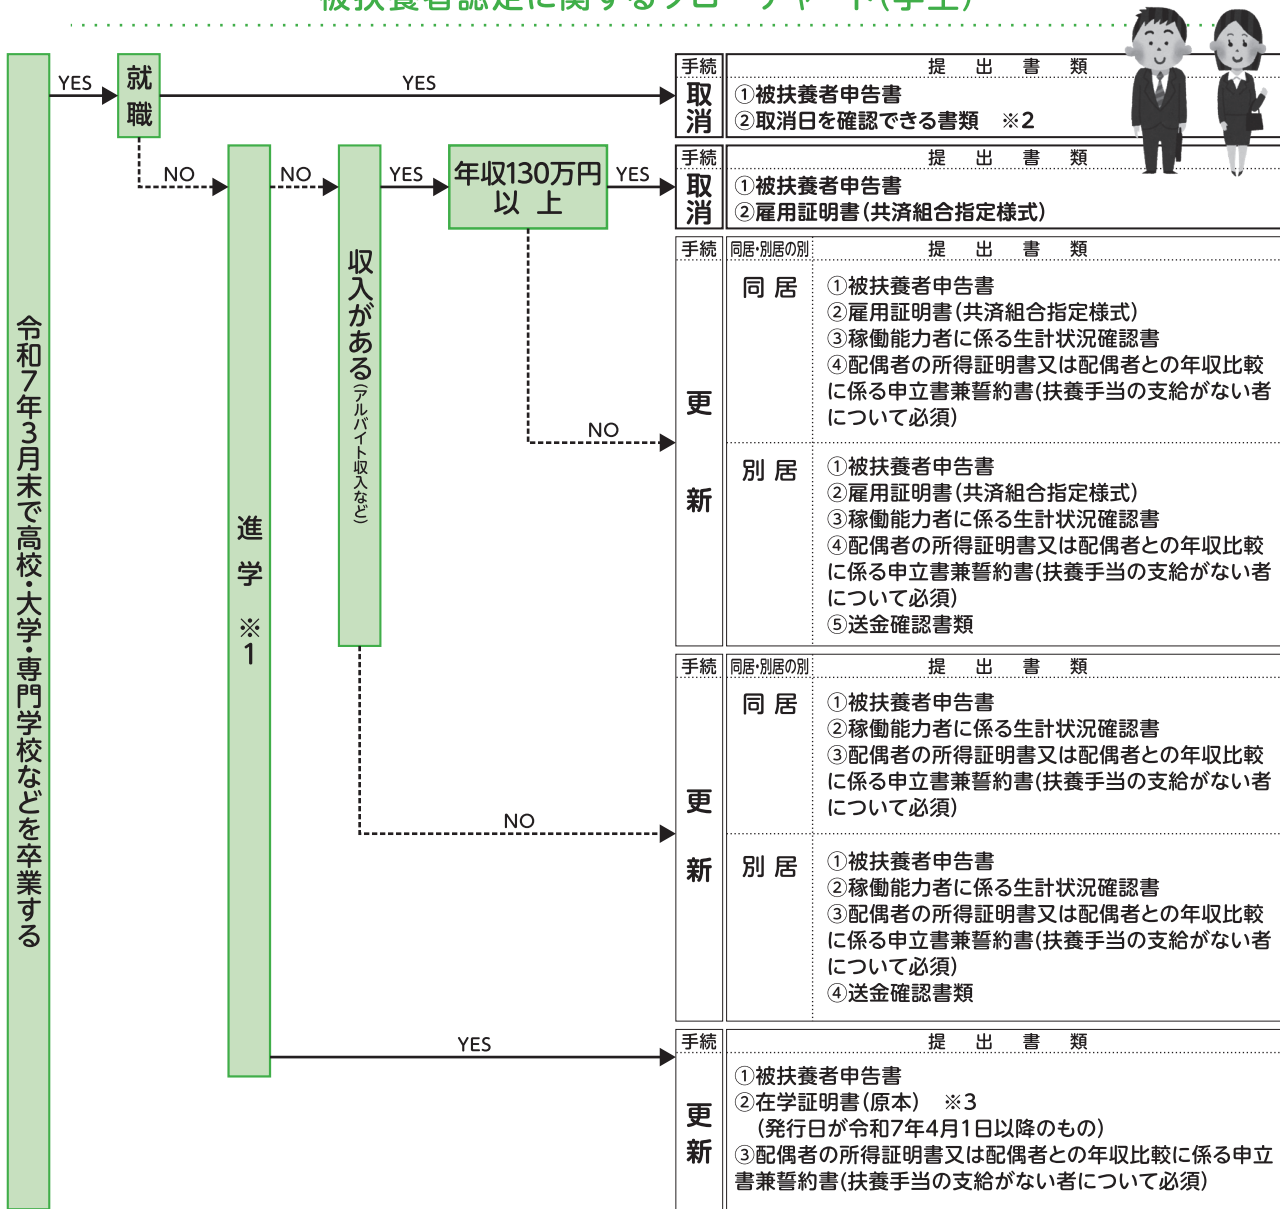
令和7年3月末で高校・大学・専門学校などを卒業する

YES

就職

YES

| 手続 | 提　出　書　類 |
|---|---|
| 取消 | ①被扶養者申告書<br>②取消日を確認できる書類　※2 |

NO

進学　※1

NO

収入がある（アルバイト収入など）

YES

年収130万円以上

YES

| 手続 | 提　出　書　類 |
|---|---|
| 取消 | ①被扶養者申告書<br>②雇用証明書（共済組合指定様式） |

NO

| 手続 | 同居・別居の別 | 提　出　書　類 |
|---|---|---|
| 更新 | 同居 | ①被扶養者申告書<br>②雇用証明書（共済組合指定様式）<br>③稼働能力者に係る生計状況確認書<br>④配偶者の所得証明書又は配偶者との年収比較に係る申立書兼誓約書（扶養手当の支給がない者について必須） |
| | 別居 | ①被扶養者申告書<br>②雇用証明書（共済組合指定様式）<br>③稼働能力者に係る生計状況確認書<br>④配偶者の所得証明書又は配偶者との年収比較に係る申立書兼誓約書（扶養手当の支給がない者について必須）<br>⑤送金確認書類 |

NO

| 手続 | 同居・別居の別 | 提　出　書　類 |
|---|---|---|
| 更新 | 同居 | ①被扶養者申告書<br>②稼働能力者に係る生計状況確認書<br>③配偶者の所得証明書又は配偶者との年収比較に係る申立書兼誓約書（扶養手当の支給がない者について必須） |
| | 別居 | ①被扶養者申告書<br>②稼働能力者に係る生計状況確認書<br>③配偶者の所得証明書又は配偶者との年収比較に係る申立書兼誓約書（扶養手当の支給がない者について必須）<br>④送金確認書類 |

YES

| 手続 | 提　出　書　類 |
|---|---|
| 更新 | ①被扶養者申告書<br>②在学証明書（原本）　※3<br>（発行日が令和7年4月1日以降のもの）<br>③配偶者の所得証明書又は配偶者との年収比較に係る申立書兼誓約書（扶養手当の支給がない者について必須） |